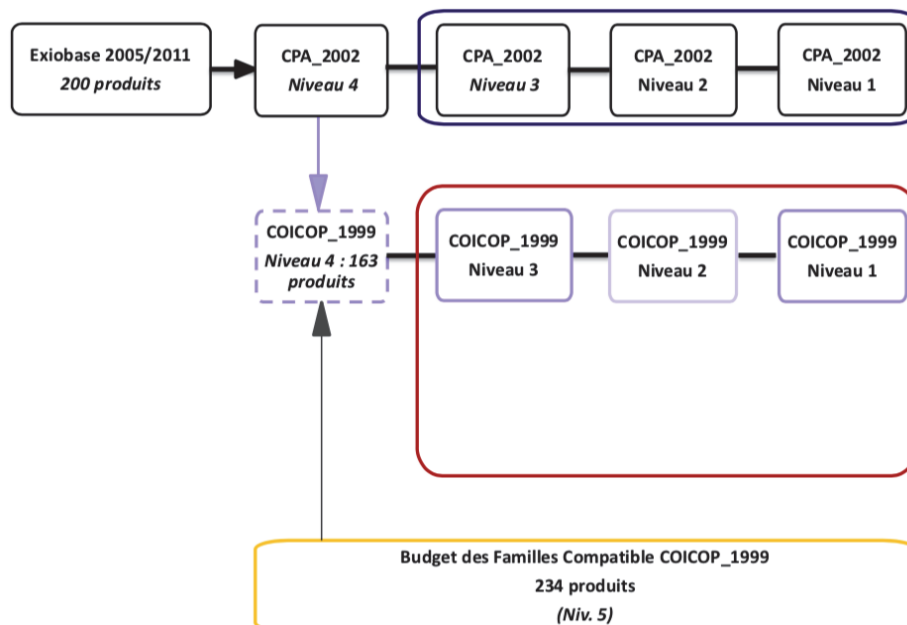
Exiobase 2005/2011
200 produits

CPA_2002
Niveau 4

CPA_2002
Niveau 3

CPA_2002
Niveau 2

CPA_2002
Niveau 1

COICOP_1999
Niveau 4 : 163 produits

COICOP_1999
Niveau 3

COICOP_1999
Niveau 2

COICOP_1999
Niveau 1

Budget des Familles Compatible COICOP_1999
234 produits
(Niv. 5)